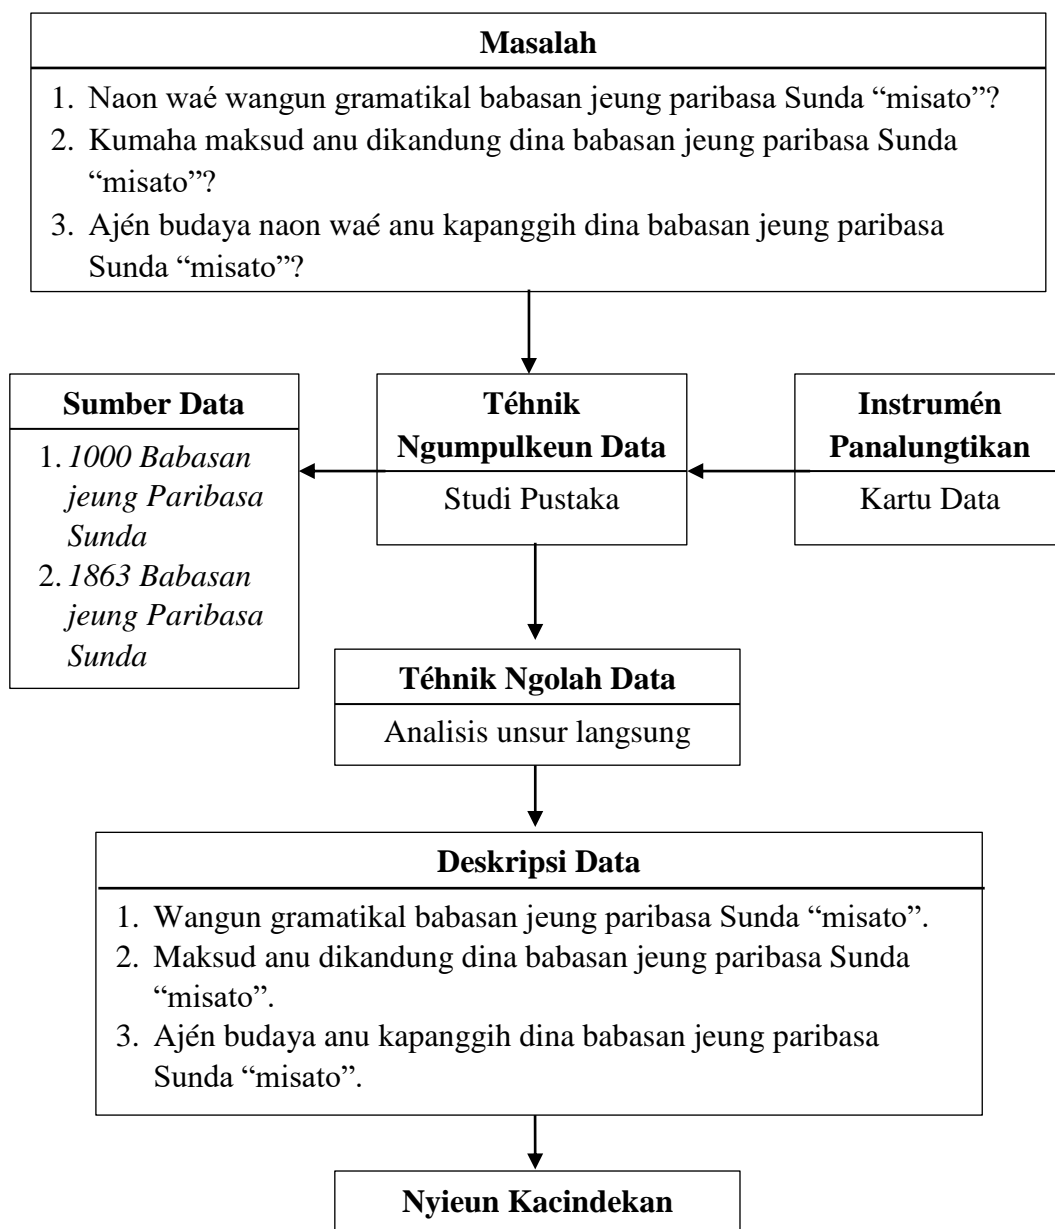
**Masalah**

1. Naon waé wangun gramatikal babasan jeung paribasa Sunda “misato”?
2. Kumaha maksud anu dikandung dina babasan jeung paribasa Sunda “misato”?
3. Ajén budaya naon waé anu kapanggih dina babasan jeung paribasa Sunda “misato”?

**Sumber Data**

1. *1000 Babasan jeung Paribasa Sunda*
2. *1863 Babasan jeung Paribasa Sunda*

**Téhnik Ngumpulkeun Data**

Studi Pustaka

**Instrumén Panalungtikan**

Kartu Data

**Téhnik Ngolah Data**

Analisis unsur langsung

**Deskripsi Data**

1. Wangun gramatikal babasan jeung paribasa Sunda “misato”.
2. Maksud anu dikandung dina babasan jeung paribasa Sunda “misato”.
3. Ajén budaya anu kapanggih dina babasan jeung paribasa Sunda “misato”.

**Nyieun Kacindekan**